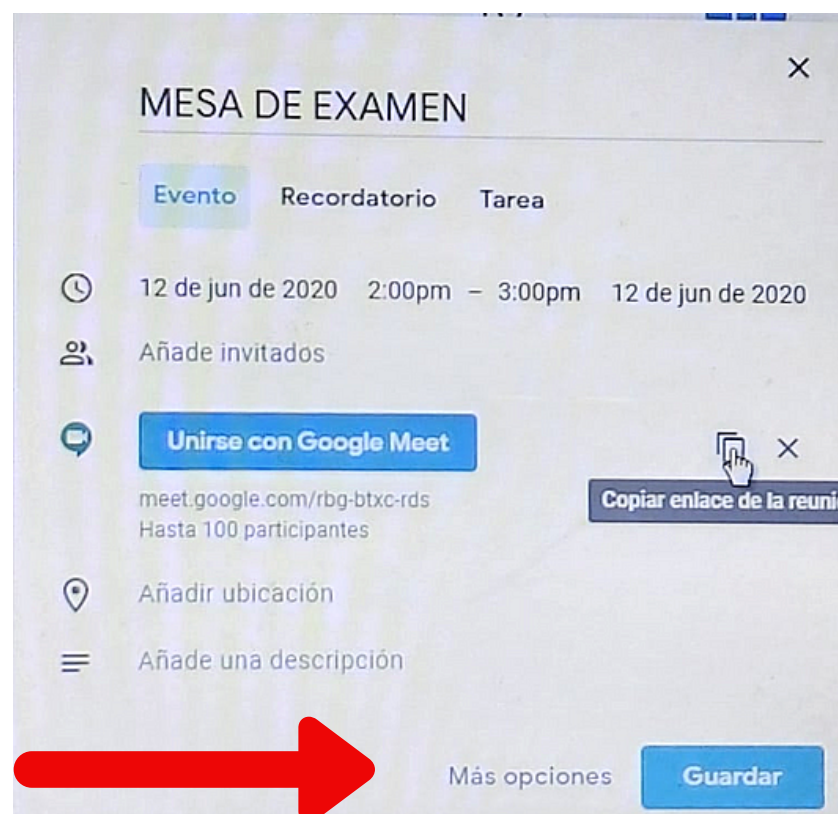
×

MESA DE EXAMEN

Evento Recordatorio Tarea

12 de jun de 2020 2:00pm – 3:00pm 12 de jun de 2020

Añade invitados

Unirse con Google Meet

×

meet.google.com/rbg-btxc-rds
Hasta 100 participantes

Copiar enlace de la reuni

Añadir ubicación

Añade una descripción

Más opciones

Guardar